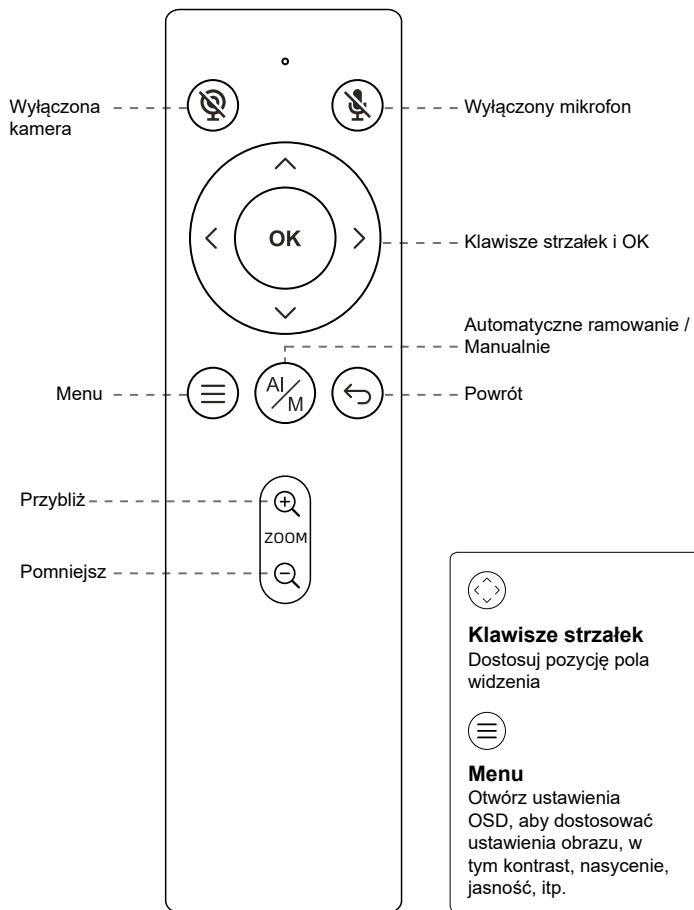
Wyłączona kamera

Wyłączony mikrofon

OK

Klawisze strzałek i OK

Automatyczne ramowanie / Manualnie

Menu

AI/M

Powrót

Przybliż

ZOOM

Pomniejsz

**Klawisze strzałek**
Dostosuj pozycję pola widzenia

**Menu**
Otwórz ustawienia OSD, aby dostosować ustawienia obrazu, w tym kontrast, nasycenie, jasność, itp.